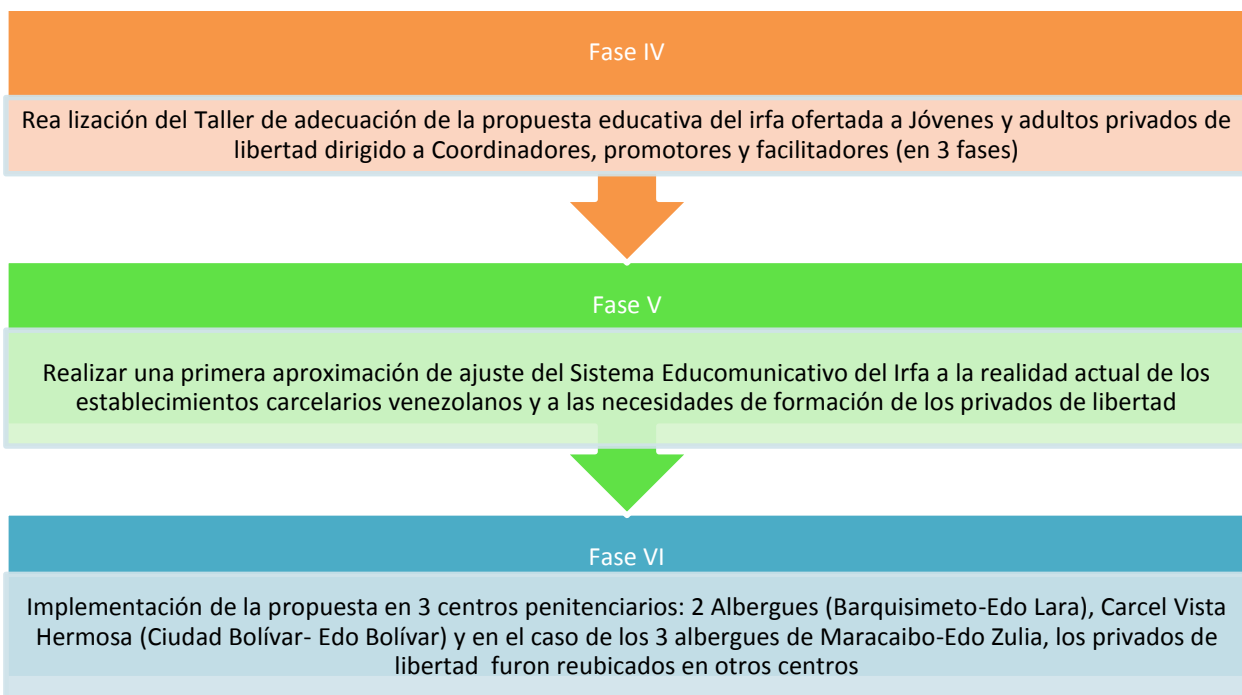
Fase IV

Rea lización del Taller de adecuación de la propuesta educativa del irfa ofertada a Jóvenes y adultos privados de libertad dirigido a Coordinadores, promotores y facilitadores (en 3 fases)

Fase V

Realizar una primera aproximación de ajuste del Sistema Educomunicativo del Irfa a la realidad actual de los establecimientos carcelarios venezolanos y a las necesidades de formación de los privados de libertad

Fase VI

Implementación de la propuesta en 3 centros penitenciarios: 2 Albergues (Barquisimeto-Edo Lara), Carcel Vista Hermosa (Ciudad Bolívar- Edo Bolívar) y en el caso de los 3 albergues de Maracaibo-Edo Zulia, los privados de libertad furon reubicados en otros centros